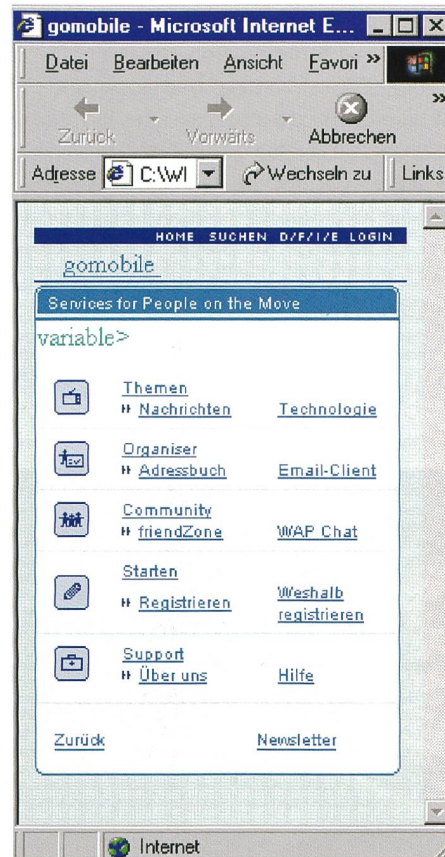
gomobile - Microsoft Internet E...

Datei Bearbeiten Ansicht Favori »

Zurück Vorwärts Abbrechen

Adresse C:\WI Wechseln zu Links

HOME SUCHEN D/F/I/E LOGIN

gomobile

Services for People on the Move

variable>

Themen
Nachrichten Technologie

Organiser
Adressbuch Email-Client

Community
friendZone WAP Chat

Starten
Registrieren Weshalb registrieren

Support
Über uns Hilfe

Zurück Newsletter

Internet